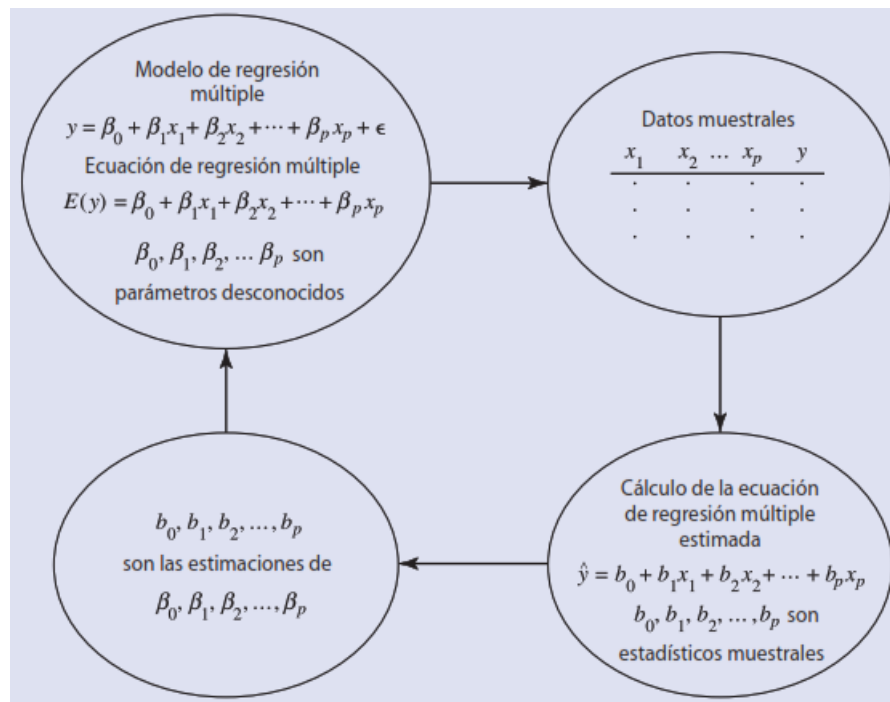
Modelo de regresión múltiple

$y = \beta_0 + \beta_1 x_1 + \beta_2 x_2 + \cdots + \beta_p x_p + \epsilon$

Ecuación de regresión múltiple

$E(y) = \beta_0 + \beta_1 x_1 + \beta_2 x_2 + \cdots + \beta_p x_p$

$\beta_0, \beta_1, \beta_2, \ldots \beta_p$ son parámetros desconocidos

Datos muestrales

| $x_1$ | $x_2$ ... | $x_p$ | $y$ |
|---|---|---|---|
| . | . | . | . |
| . | . | . | . |
| . | . | . | . |

Cálculo de la ecuación de regresión múltiple estimada

$\hat{y} = b_0 + b_1 x_1 + b_2 x_2 + \cdots + b_p x_p$

$b_0, b_1, b_2, \ldots, b_p$ son estadísticos muestrales

$b_0, b_1, b_2, \ldots, b_p$

son las estimaciones de

$\beta_0, \beta_1, \beta_2, \ldots, \beta_p$